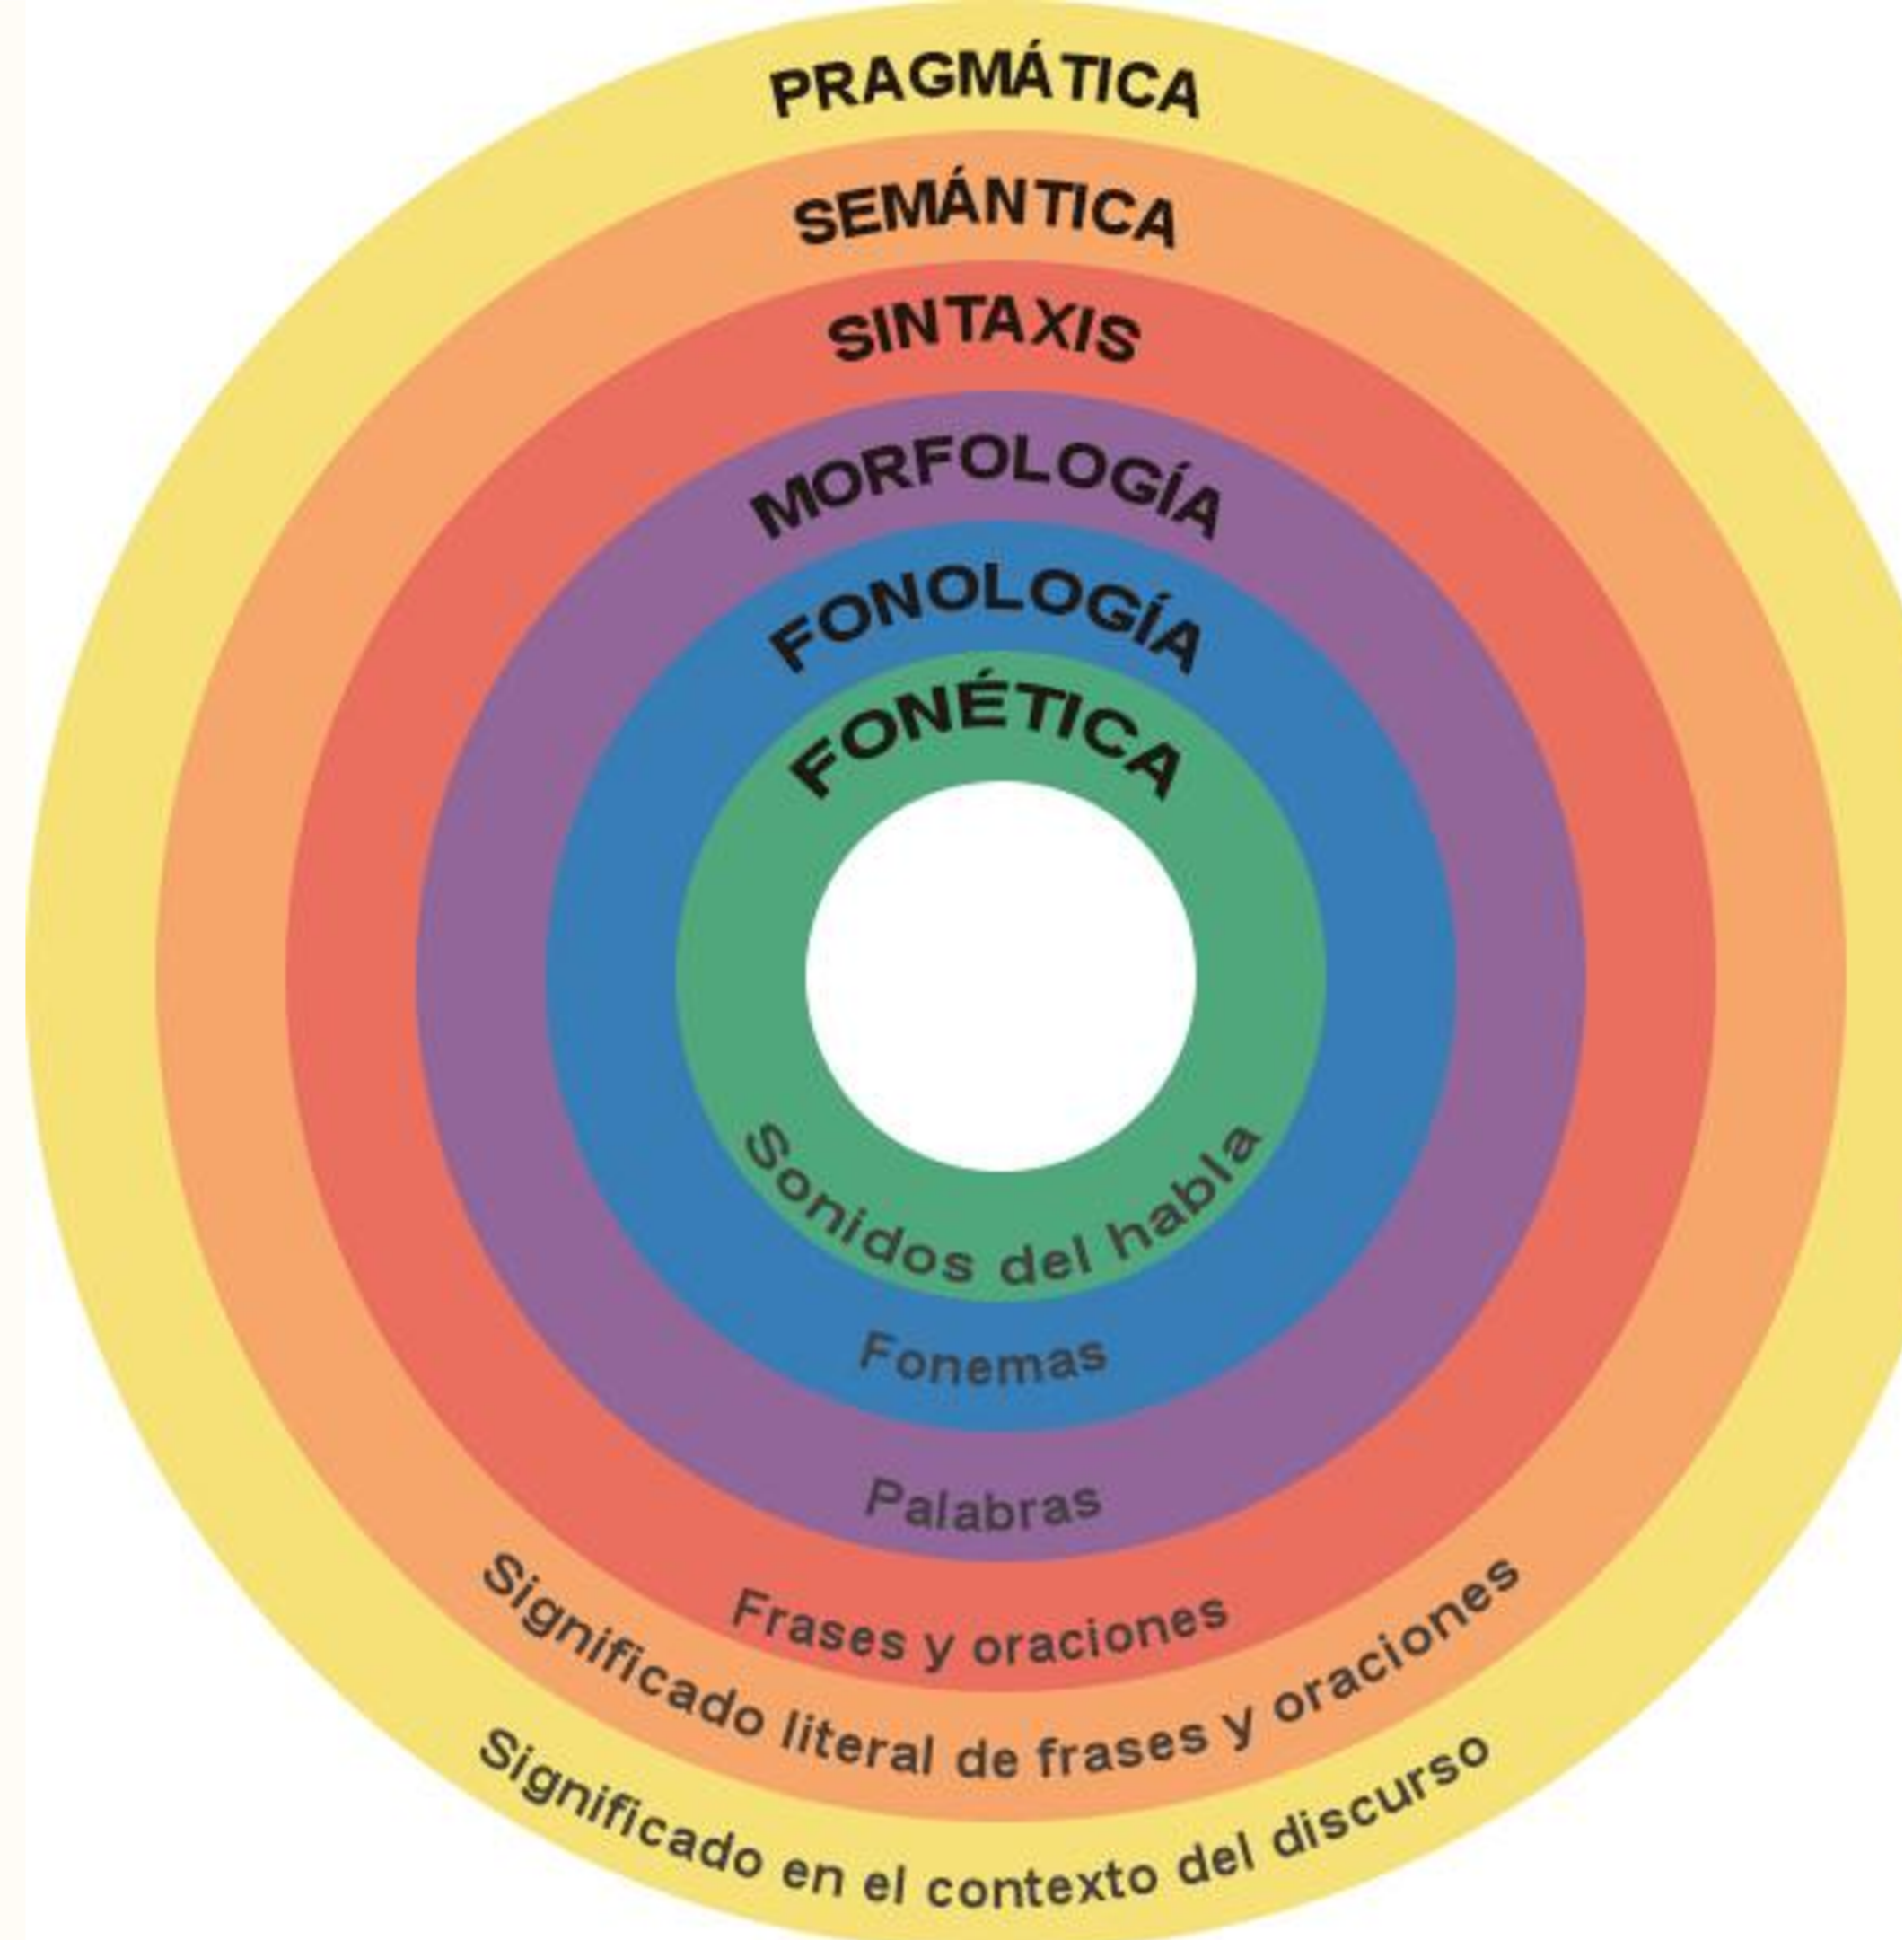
PRAGMÁTICA

SEMÁNTICA

SINTAXIS

MORFOLOGÍA

FONOLOGÍA

FONÉTICA

Sonidos del habla

Fonemas

Palabras

Frases y oraciones

Significado literal de frases y oraciones

Significado en el contexto del discurso